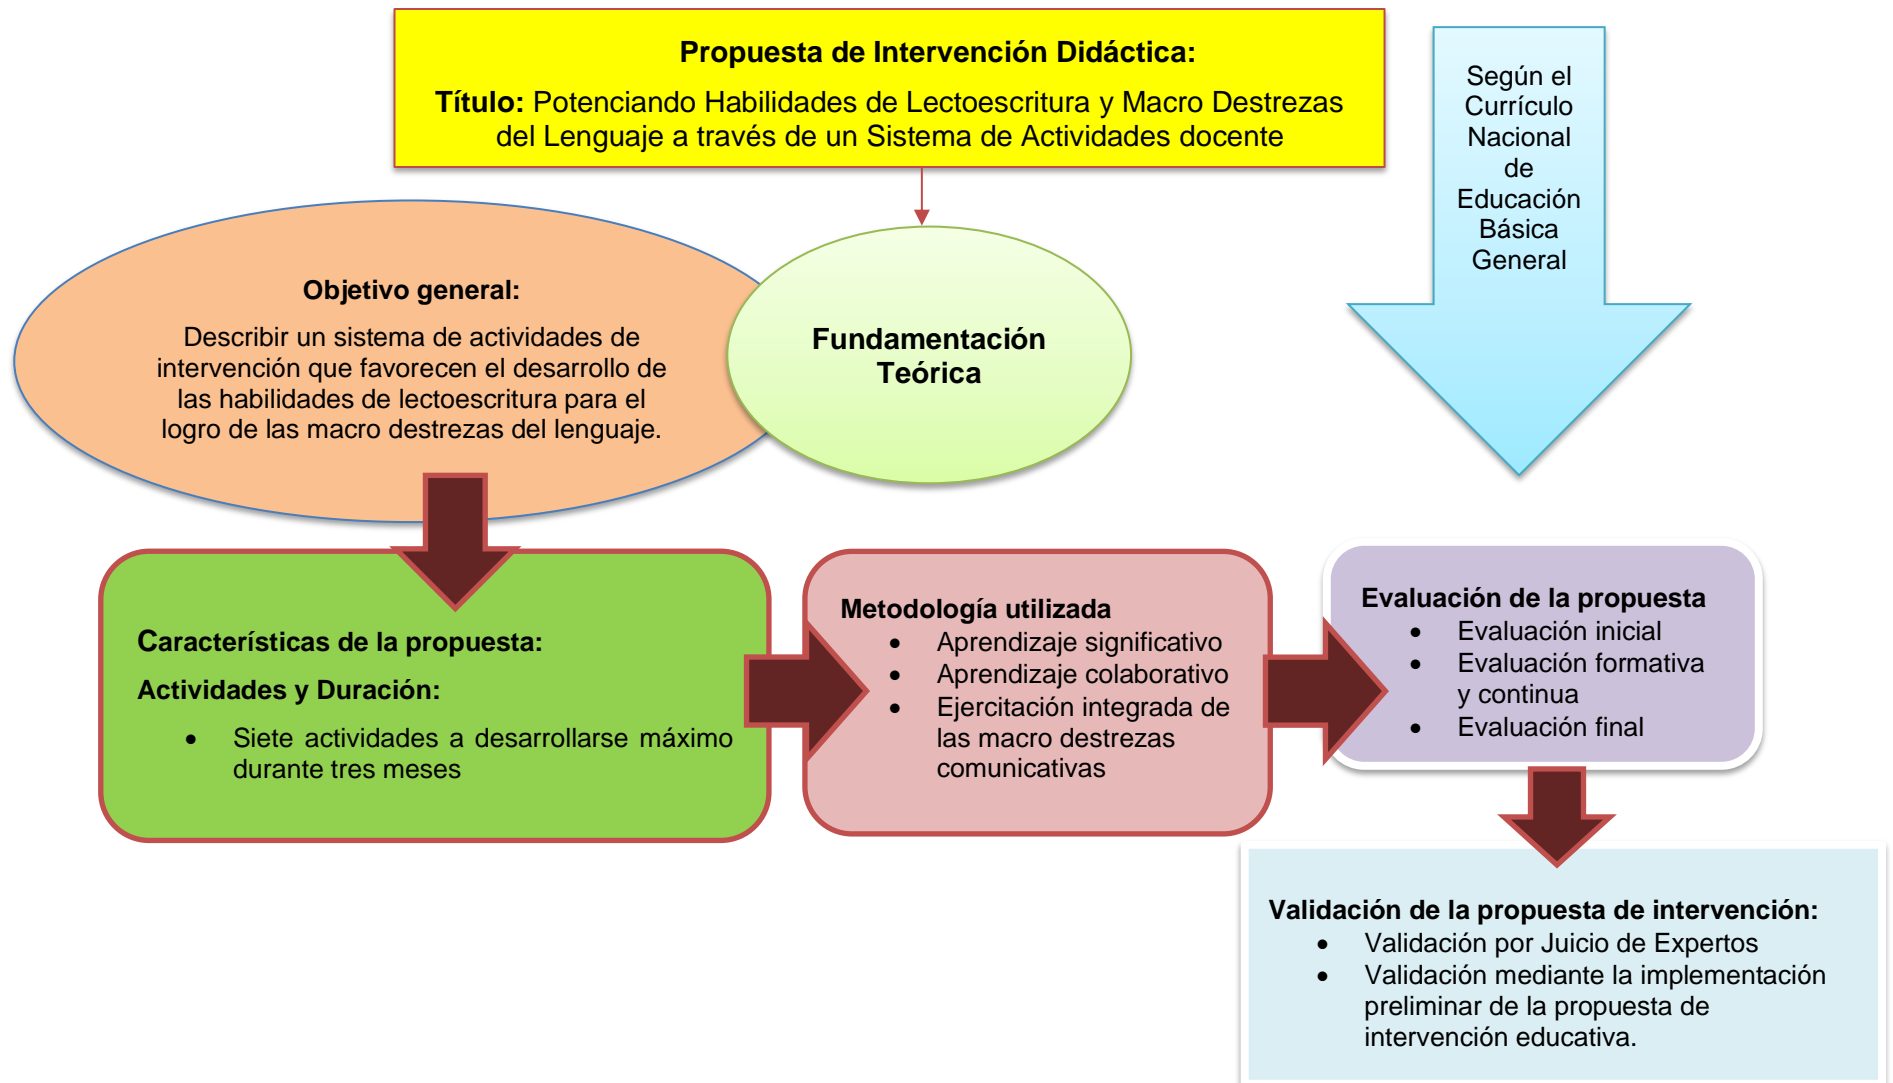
Propuesta de Intervención Didáctica:

Título: Potenciando Habilidades de Lectoescritura y Macro Destrezas del Lenguaje a través de un Sistema de Actividades docente

Según el Currículo Nacional de Educación Básica General

Objetivo general:

Describir un sistema de actividades de intervención que favorecen el desarrollo de las habilidades de lectoescritura para el logro de las macro destrezas del lenguaje.

Fundamentación Teórica

Características de la propuesta:

Actividades y Duración:

- Siete actividades a desarrollarse máximo durante tres meses

Metodología utilizada

- Aprendizaje significativo
- Aprendizaje colaborativo
- Ejercitación integrada de las macro destrezas comunicativas

Evaluación de la propuesta

- Evaluación inicial
- Evaluación formativa y continua
- Evaluación final

Validación de la propuesta de intervención:

- Validación por Juicio de Expertos
- Validación mediante la implementación preliminar de la propuesta de intervención educativa.